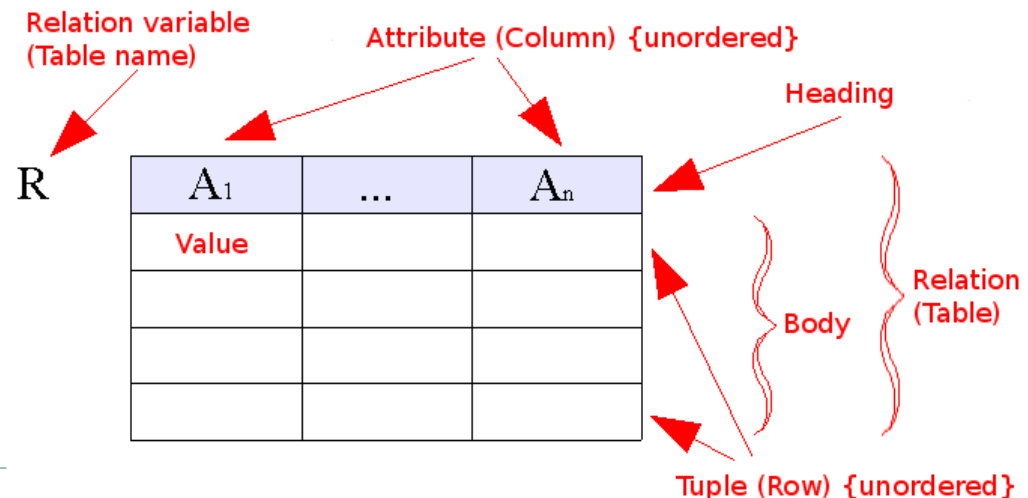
Relation variable
(Table name)

Attribute (Column) {unordered}

Heading

R

| $A_1$ | ... | $A_n$ |
|---|---|---|
| Value | | |
| | | |
| | | |
| | | |

Body

Relation
(Table)

Tuple (Row) {unordered}